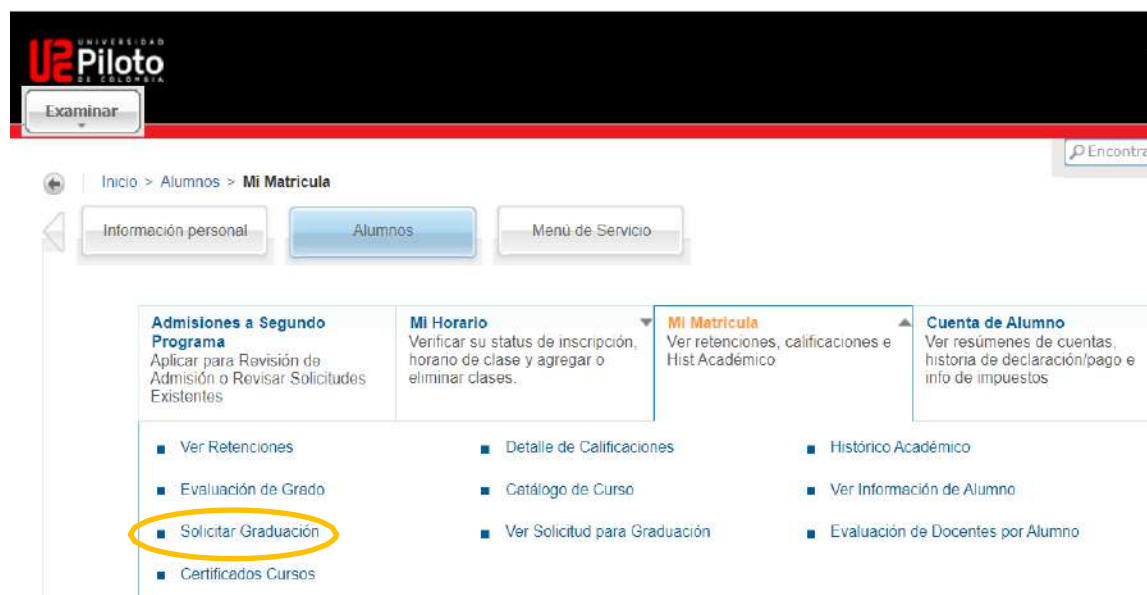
UP UNIVERSIDAD Piloto DE COLOMBIA

Examinar

Encontra

Inicio > Alumnos > Mi Matricula

Información personal

Alumnos

Menú de Servicio

Admisiones a Segundo Programa
Aplicar para Revisión de Admisión o Revisar Solicitudes Existentes

Mi Horario
Verificar su status de inscripción, horario de clase y agregar o eliminar clases.

Mi Matricula
Ver retenciones, calificaciones e Hist Académico

Cuenta de Alumno
Ver resúmenes de cuentas, historia de declaración/pago e info de impuestos

Ver Retenciones

Detalle de Calificaciones

Histórico Académico

Evaluación de Grado

Catálogo de Curso

Ver Información de Alumno

Solicitar Graduación

Ver Solicitud para Graduación

Evaluación de Docentes por Alumno

Certificados Cursos